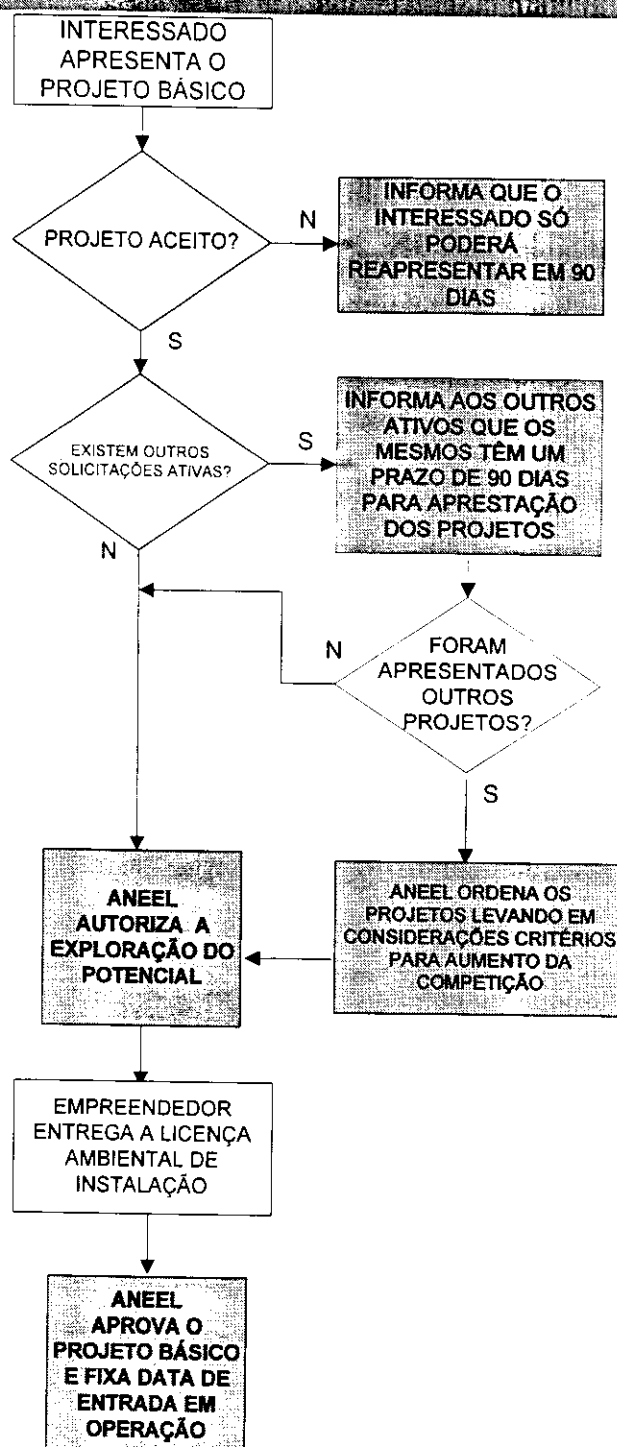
INTERESSADO APRESENTA O PROJETO BÁSICO

PROJETO ACEITO?

N

INFORMA QUE O INTERESSADO SÓ PODERÁ REAPRESENTAR EM 90 DIAS

S

EXISTEM OUTROS SOLICITAÇÕES ATIVAS?

S

INFORMA AOS OUTROS ATIVOS QUE OS MESMOS TÊM UM PRAZO DE 90 DIAS PARA APRESTAÇÃO DOS PROJETOS

N

N

FORAM APRESENTADOS OUTROS PROJETOS?

S

ANEEL AUTORIZA A EXPLORAÇÃO DO POTENCIAL

ANEEL ORDENA OS PROJETOS LEVANDO EM CONSIDERAÇÕES CRITÉRIOS PARA AUMENTO DA COMPETIÇÃO

EMPREENDEDOR ENTREGA A LICENÇA AMBIENTAL DE INSTALAÇÃO

ANEEL APROVA O PROJETO BÁSICO E FIXA DATA DE ENTRADA EM OPERAÇÃO